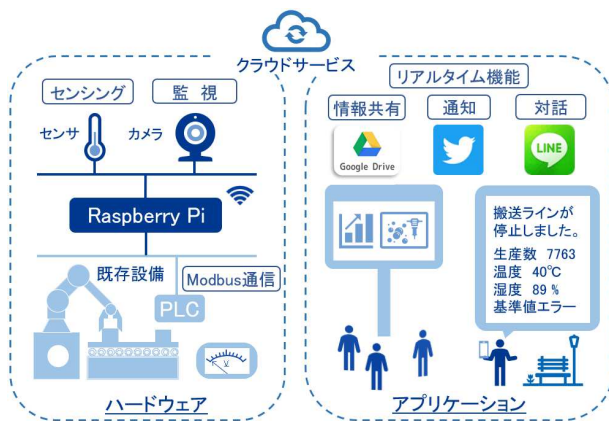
クラウドサービス

センシング
監 視
センサ
カメラ
Raspberry Pi
既存設備
Modbus通信
PLC
ハードウェア

リアルタイム機能
情報共有
通知
対話
Google Drive
LINE
搬送ラインが停止しました。
生産数 7763
温度 40℃
湿度 89 %
基準値エラー
アプリケーション